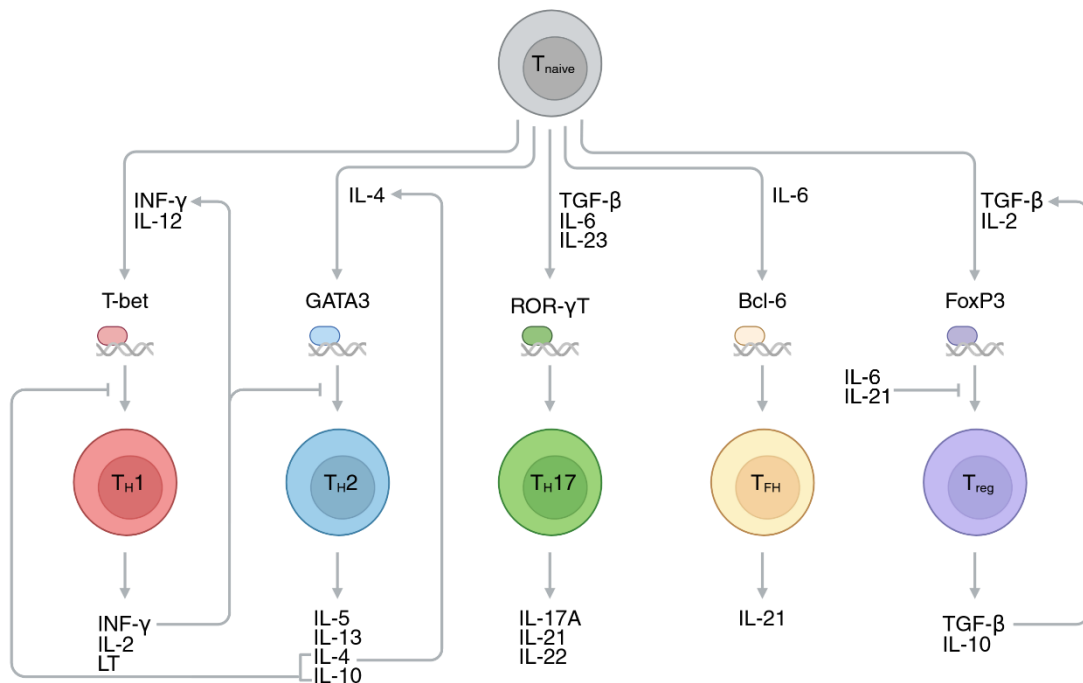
$T_{naive}$

INF-γ
IL-12

IL-4

TGF-β
IL-6
IL-23

IL-6

TGF-β
IL-2

T-bet

GATA3

ROR-γT

Bcl-6

FoxP3

IL-6
IL-21

$T_H1$

$T_H2$

$T_H17$

$T_{FH}$

$T_{reg}$

INF-γ
IL-2
LT

IL-5
IL-13
IL-4
IL-10

IL-17A
IL-21
IL-22

IL-21

TGF-β
IL-10